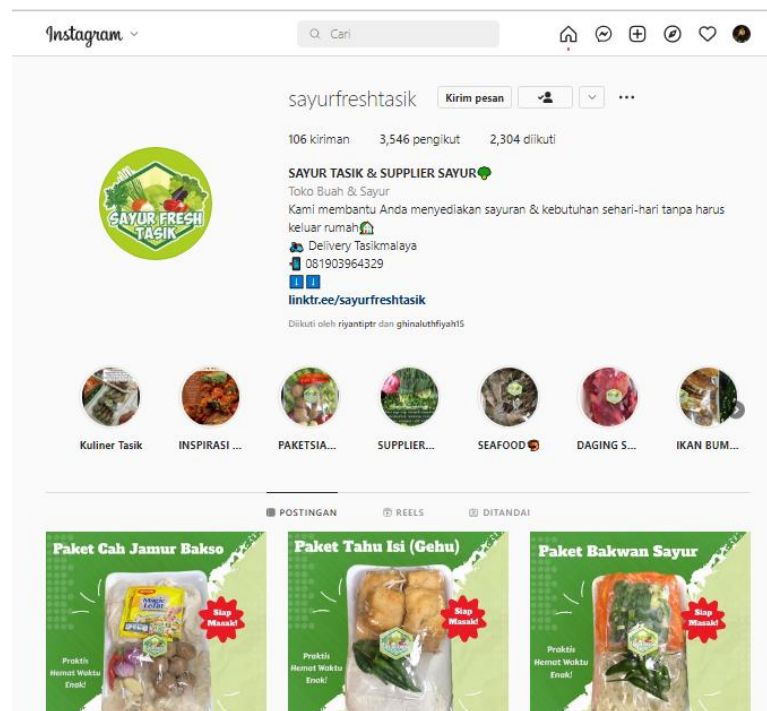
Instagram

Cari

sayurfreshtasik Kirim pesan

106 kiriman 3,546 pengikut 2,304 diikuti

SAYUR TASIK & SUPPLIER SAYUR
Toko Buah & Sayur
Kami membantu Anda menyediakan sayuran & kebutuhan sehari-hari tanpa harus keluar rumah
Delivery Tasikmalaya
081903964329
linktr.ee/sayurfreshtasik
Diikuti oleh riyantiptr dan ghinaluthfiyah15

SAYUR FRESH TASIK

Kuliner Tasik
INSPIRASI ...
PAKETSIA...
SUPPLIER...
SEAFOOD
DAGING S...
IKAN BUM...

POSTINGAN REELS DITANDAI

Paket Cah Jamur Bakso
Siap Masak!
Praktis Hemat Waktu Enak!

Paket Tahu Isi (Gehu)
Siap Masak!
Praktis Hemat Waktu Enak!

Paket Bakwan Sayur
Siap Masak!
Praktis Hemat Waktu Enak!